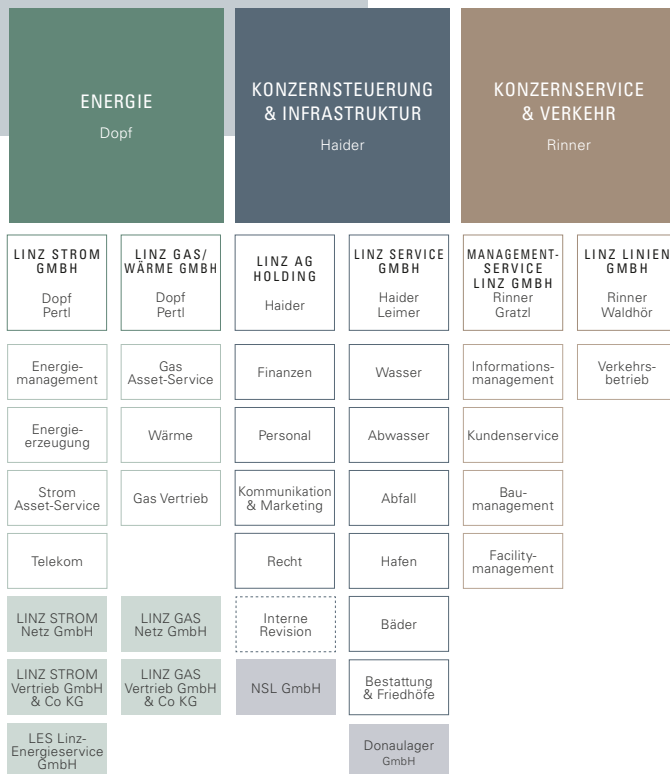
ENERGIE
Dopf

KONZERNSTEUERUNG & INFRASTRUKTUR
Haider

KONZERNSERVICE & VERKEHR
Rinner

LINZ STROM GMBH
Dopf
Pertl

Energiemanagement

Energieerzeugung

Strom Asset-Service

Telekom

LINZ STROM Netz GmbH

LINZ STROM Vertrieb GmbH & Co KG

LES Linz-Energieservice GmbH

LINZ GAS/ WÄRME GMBH
Dopf
Pertl

Gas Asset-Service

Wärme

Gas Vertrieb

LINZ GAS Netz GmbH

LINZ GAS Vertrieb GmbH & Co KG

LINZ AG HOLDING
Haider

Finanzen

Personal

Kommunikation & Marketing

Recht

Interne Revision

NSL GmbH

LINZ SERVICE GMBH
Haider
Leimer

Wasser

Abwasser

Abfall

Hafen

Bäder

Bestattung & Friedhöfe

Donaulager GmbH

MANAGEMENT-SERVICE LINZ GMBH
Rinner
Gratzl

Informationsmanagement

Kundenservice

Baumanagement

Facilitymanagement

LINZ LINIEN GMBH
Rinner
Waldhör

Verkehrsbetrieb